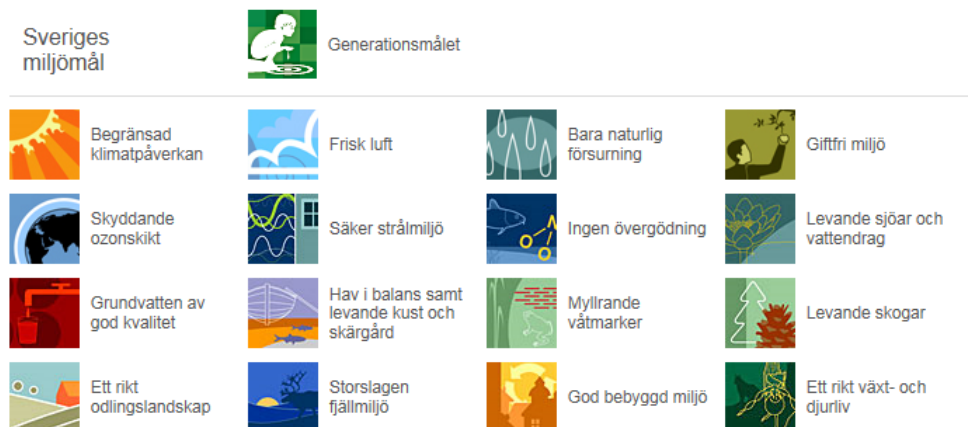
Sveriges miljömål

Generationsmålet

Begränsad klimatpåverkan

Frisk luft

Bara naturlig försurning

Giftfri miljö

Skyddande ozonskikt

Säker strålmiljö

Ingen övergödning

Levande sjöar och vattendrag

Grundvatten av god kvalitet

Hav i balans samt levande kust och skärgård

Myllrande våtmarker

Levande skogar

Ett rikt odlingslandskap

Storslagen fjällmiljö

God bebyggd miljö

Ett rikt växt- och djurliv